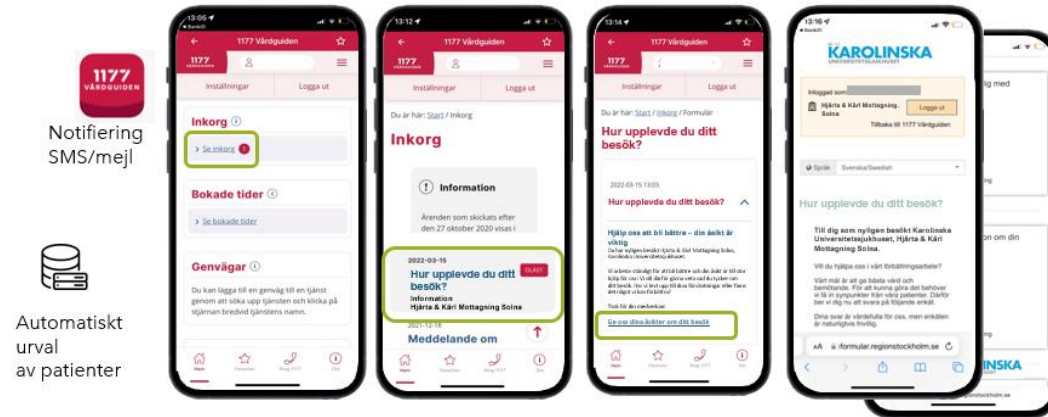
1177 VÅRDGUIDEN

Notifiering SMS/mejl

Automatiskt urval av patienter

13:06
1177 Vårdguiden
1177
Inställningar
Logga ut
Inkorg
> Se inkorg 1
Bokade tider
> Se bokade tider
Genvägar
Du kan lägga till en genväg till en tjänst genom att söka upp tjänsten och klicka på stjärnan bredvid tjänstens namn.
Hem
Favoriter
Ring 1177
Om

13:12
1177 Vårdguiden
1177
Inställningar
Logga ut
Du är här: Start / Inkorg
Inkorg
Information
Ärenden som skickats efter den 27 oktober 2020 visas i
2022-03-15
Hur upplevde du ditt besök?
OLÄST
Information
Hjärta & Kärl Mottagning Solna
2021-12-16
Meddelande om
Hem
Favoriter
Ring 1177
Om

13:14
1177 Vårdguiden
1177
Inställningar
Logga ut
Du är här: Start / Inkorg / Formulär
Hur upplevde du ditt besök?
2022-03-15 13:03
Hur upplevde du ditt besök?
Hjälp oss att bli bättre – din åsikt är viktig
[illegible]
Tack för ditt medverkan!
Ge oss dina åsikter om ditt besök
Hem
Favoriter
Ring 1177
Om

13:16
KAROLINSKA
UNIVERSITETSSJUKHUSET
Inloggad som
Hjärta & Kärl Mottagning, Solna
Logga ut
Tillbaka till 1177 Vårdguiden
Språk Svenska/Swedish
Hur upplevde du ditt besök?
Till dig som nyligen besökt Karolinska Universitetssjukhuset, Hjärta & Kärl Mottagning Solna.
Vill du hjälpa oss i vårt förbättringsarbete?
Vårt mål är att ge bästa vård och bemötande. För att kunna göra det behöver vi få in synpunkter från våra patienter. Därför ber vi dig nu att svara på följande enkät.
Dina svar är värdefulla för oss, men enkäten är naturligtvis frivillig.
AA
formular.regionstockholm.se

lig med
om din
INSKA